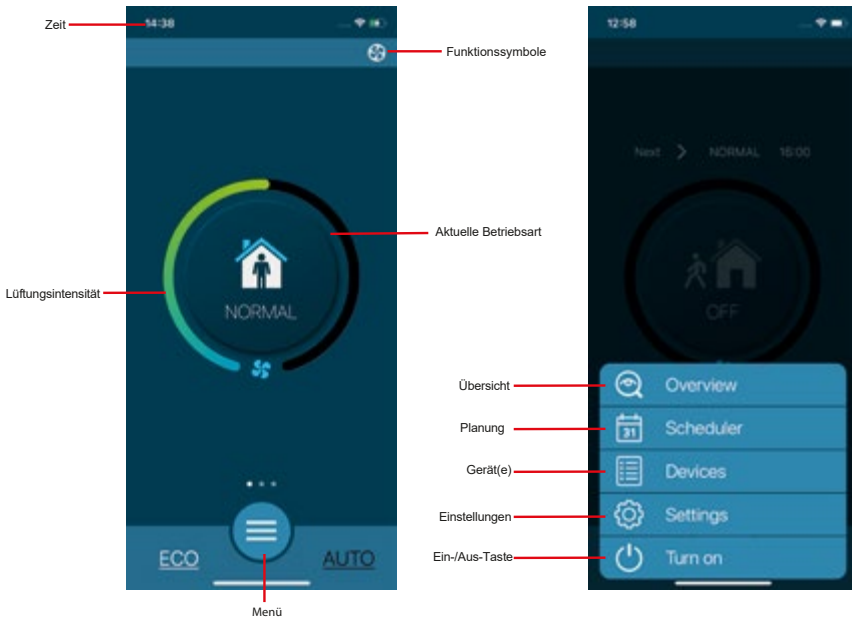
Zeit

14:38

Funktionssymbole

Aktuelle Betriebsart

Lüftungsintensität

NORMAL

ECO

AUTO

Menü

12:58

Next

NORMAL

16:00

OFF

Übersicht

Overview

Planung

31

Scheduler

Gerät(e)

Devices

Einstellungen

Settings

Ein-/Aus-Taste

Turn on